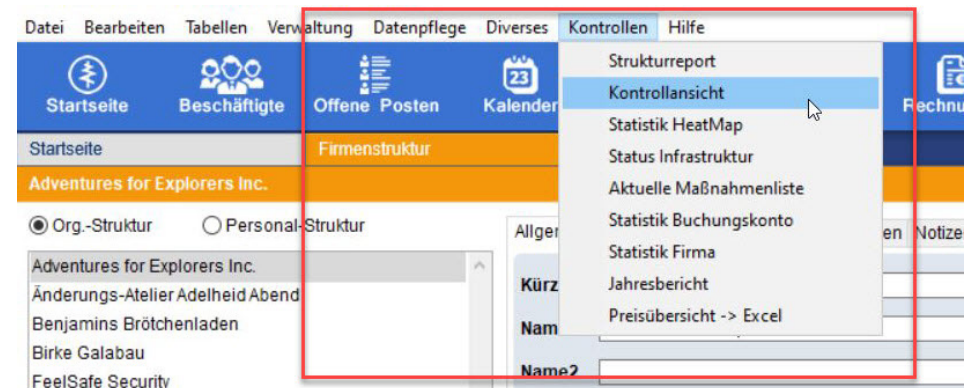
Datei Bearbeiten Tabellen Verwaltung Datenpflege Diverses Kontrollen Hilfe

Startseite Beschäftigte Offene Posten Kalender Rechnu

Strukturreport
Kontrollansicht
Statistik HeatMap
Status Infrastruktur
Aktuelle Maßnahmenliste
Statistik Buchungskonto
Statistik Firma
Jahresbericht
Preisübersicht -> Excel

Startseite Firmenstruktur

Adventures for Explorers Inc.

Org.-Struktur Personal-Struktur

Allgem en Notizen

Adventures for Explorers Inc.
Änderungs-Atelier Adelheid Abend
Benjamins Brötchenladen
Birke Galabau
FeelSafe Security

Kürz
Nam
Name2